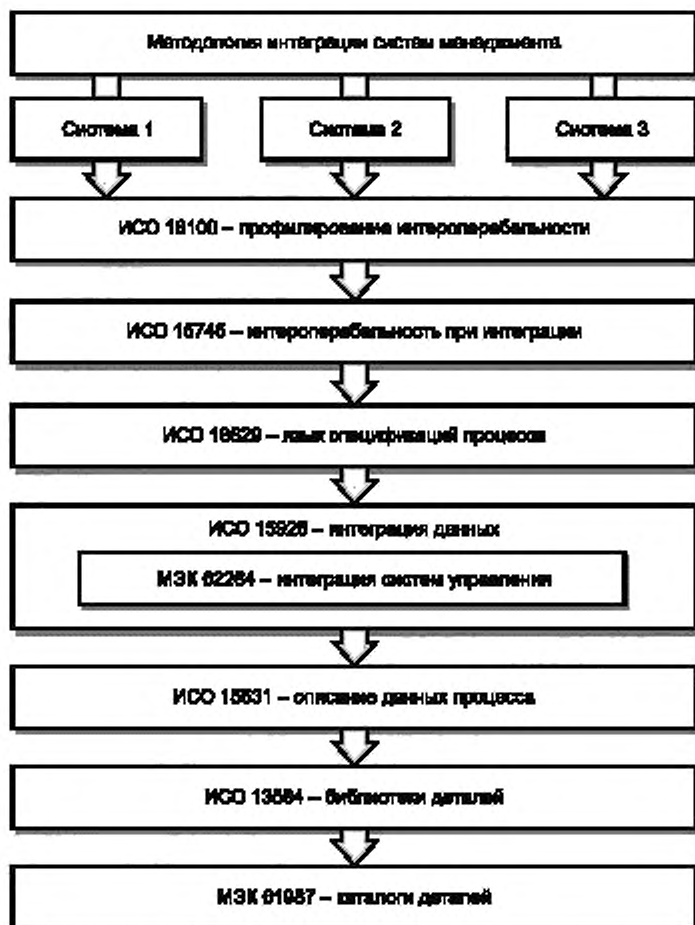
Методология интеграции систем менеджмента

Система 1

Система 2

Система 3

ИСО 16100 – профилирование интероперабельности

ИСО 15745 – интероперабельность при интеграции

ИСО 18629 – язык спецификаций процессов

ИСО 15926 – интеграция данных

МЭК 62264 – интеграция систем управления

ИСО 15531 – описание данных процесса

ИСО 13584 – библиотеки деталей

МЭК 61987 – каталоги деталей